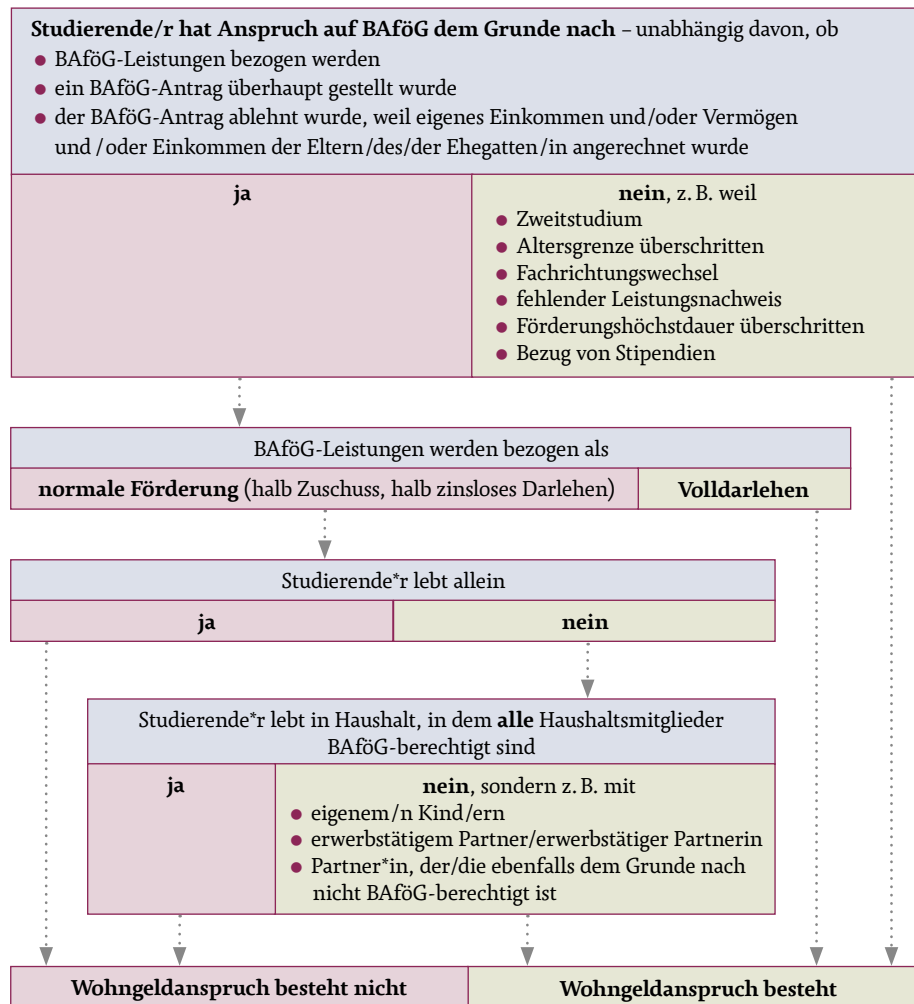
**Studierende/r hat Anspruch auf BAföG dem Grunde nach** – unabhängig davon, ob
- BAföG-Leistungen bezogen werden
- ein BAföG-Antrag überhaupt gestellt wurde
- der BAföG-Antrag ablehnt wurde, weil eigenes Einkommen und/oder Vermögen und /oder Einkommen der Eltern/des/der Ehegatten/in angerechnet wurde

**ja**

**nein**, z. B. weil
- Zweitstudium
- Altersgrenze überschritten
- Fachrichtungswechsel
- fehlender Leistungsnachweis
- Förderungshöchstdauer überschritten
- Bezug von Stipendien

BAföG-Leistungen werden bezogen als

**normale Förderung** (halb Zuschuss, halb zinsloses Darlehen)

**Volldarlehen**

Studierende*r lebt allein

**ja**

**nein**

Studierende*r lebt in Haushalt, in dem **alle** Haushaltsmitglieder BAföG-berechtigt sind

**ja**

**nein**, sondern z. B. mit
- eigenem/n Kind/ern
- erwerbstätigem Partner/erwerbstätiger Partnerin
- Partner*in, der/die ebenfalls dem Grunde nach nicht BAföG-berechtigt ist

**Wohngeldanspruch besteht nicht**

**Wohngeldanspruch besteht**